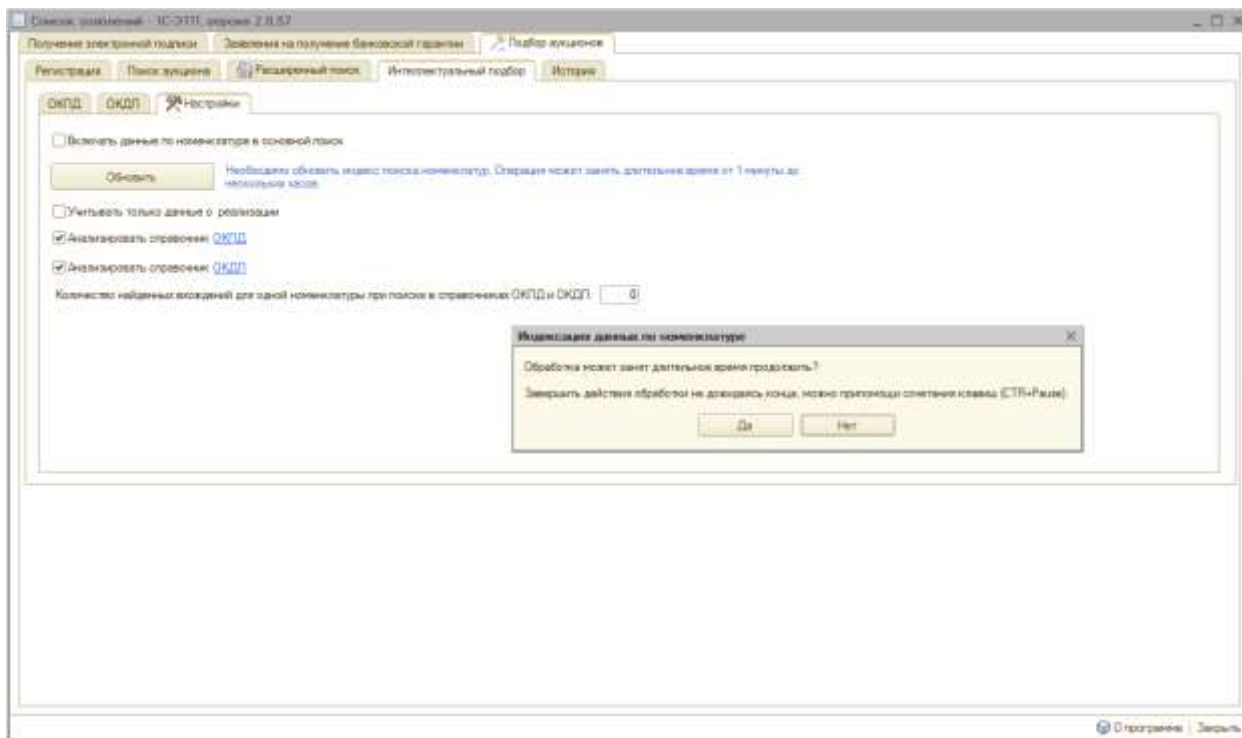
Список аукционов - 1С-ЭТП, версия 2.0.57

Получение электронной подписи | Заявления на получение банковской гарантии | Подбор аукционов

Регистрация | Поиск аукциона | Расширенный поиск | Интеллектуальный подбор | История

ОКПД | ОКДП | Настройки

Включать данные по номенклатуре в основной поиск

Обновить

Необходимо обновить индекс поиска номенклатур. Операция может занять длительное время от 1 минуты до нескольких часов

Учитывать только данные о реализации

Анализировать справочник ОКПД

Анализировать справочник ОКДП

Количество найденных вхождений для одной номенклатуры при поиске в справочниках ОКПД и ОКДП: 0

Индексация данных по номенклатуре

Обработка может занят длительное время продолжать?

Завершить действия обработки не дожидаясь конца, можно припомощи сочетания клавиш (CTR+Pause)

Да | Нет

О программе | Закрыть